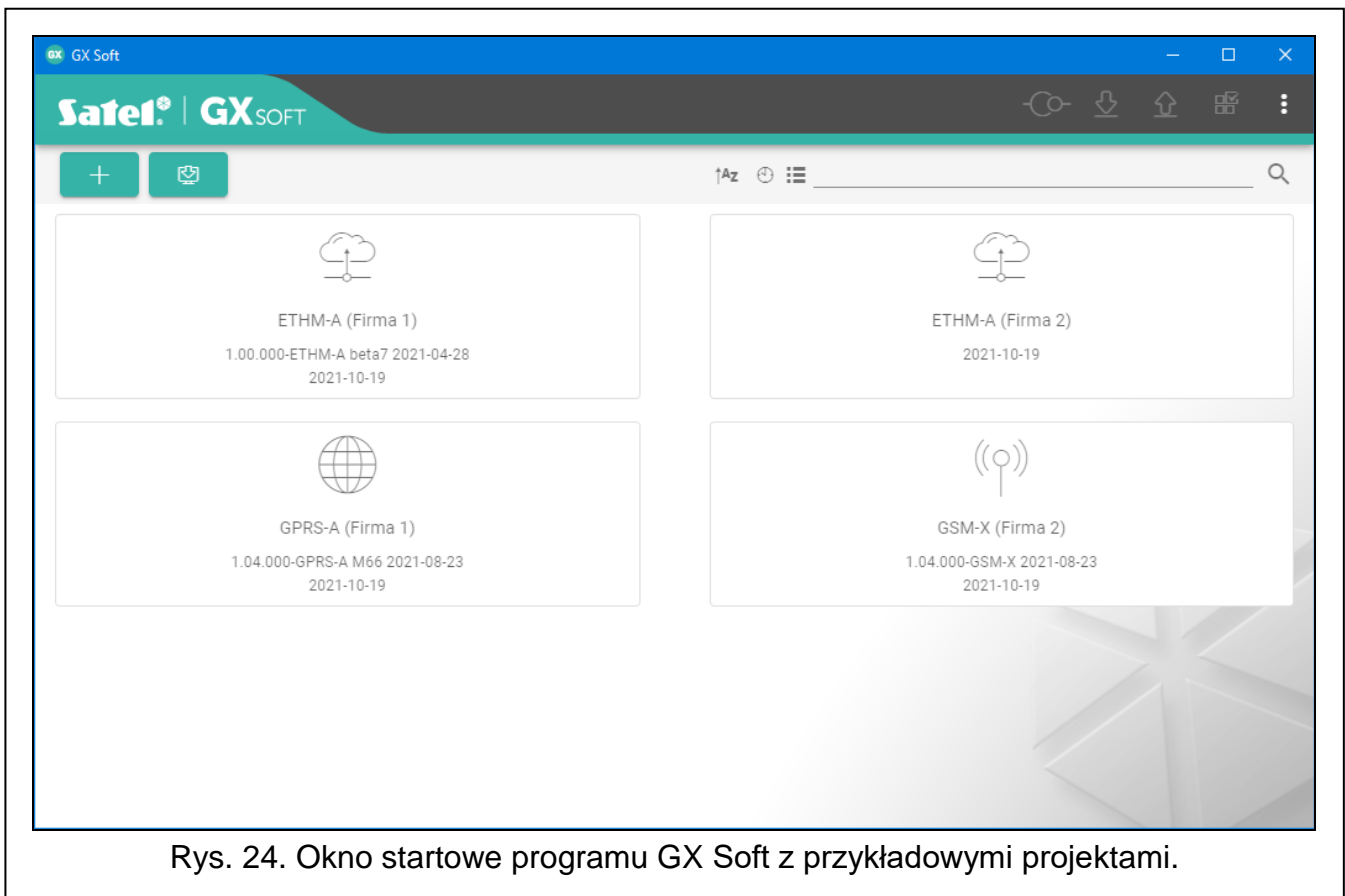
GX Soft

Satel | GXSOFT

+

AZ

ETHM-A (Firma 1)
1.00.000-ETHM-A beta7 2021-04-28
2021-10-19

ETHM-A (Firma 2)
2021-10-19

GPRS-A (Firma 1)
1.04.000-GPRS-A M66 2021-08-23
2021-10-19

GSM-X (Firma 2)
1.04.000-GSM-X 2021-08-23
2021-10-19

Rys. 24. Okno startowe programu GX Soft z przykładowymi projektami.